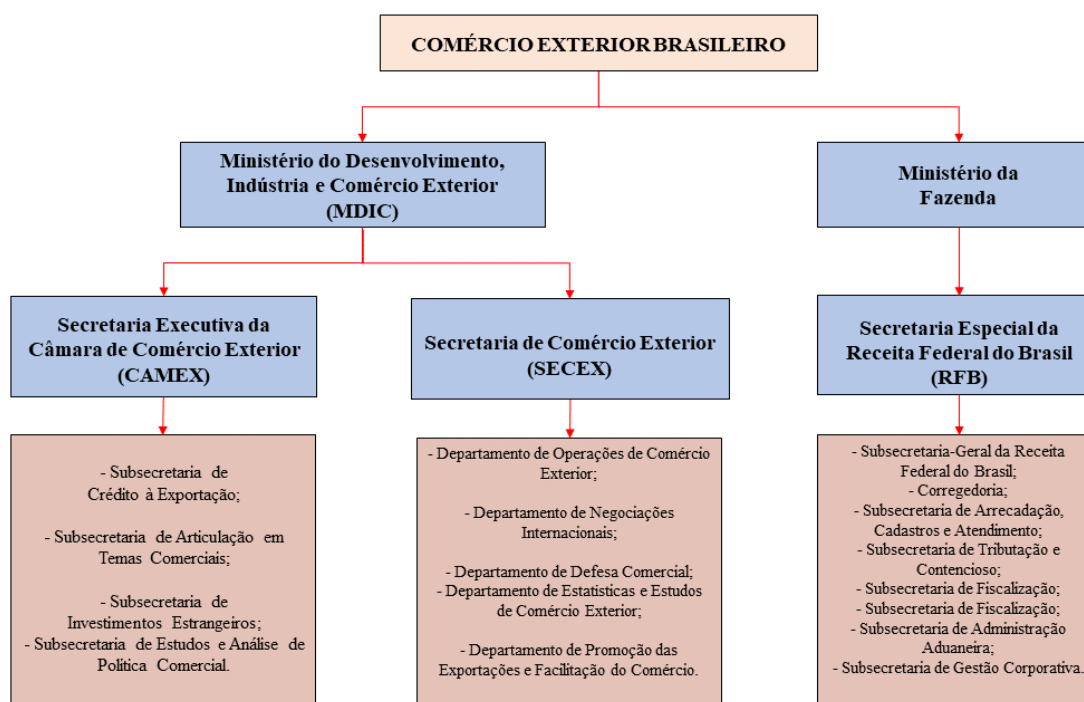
COMÉRCIO EXTERIOR BRASILEIRO

Ministério do Desenvolvimento, Indústria e Comércio Exterior (MDIC)

Ministério da Fazenda

Secretaria Executiva da Câmara de Comércio Exterior (CAMEX)

Secretaria de Comércio Exterior (SECEX)

Secretaria Especial da Receita Federal do Brasil (RFB)

- Subsecretaria de Crédito à Exportação;

- Subsecretaria de Articulação em Temas Comerciais;

- Subsecretaria de Investimentos Estrangeiros;
- Subsecretaria de Estudos e Análise de Política Comercial.

- Departamento de Operações de Comércio Exterior;

- Departamento de Negociações Internacionais;

- Departamento de Defesa Comercial;
- Departamento de Estatísticas e Estudos de Comércio Exterior;

- Departamento de Promoção das Exportações e Facilitação do Comércio.

- Subsecretaria-Geral da Receita Federal do Brasil;
- Corregedoria;
- Subsecretaria de Arrecadação, Cadastros e Atendimento;
- Subsecretaria de Tributação e Contencioso;
- Subsecretaria de Fiscalização;
- Subsecretaria de Fiscalização;
- Subsecretaria de Administração Aduaneira;
- Subsecretaria de Gestão Corporativa.